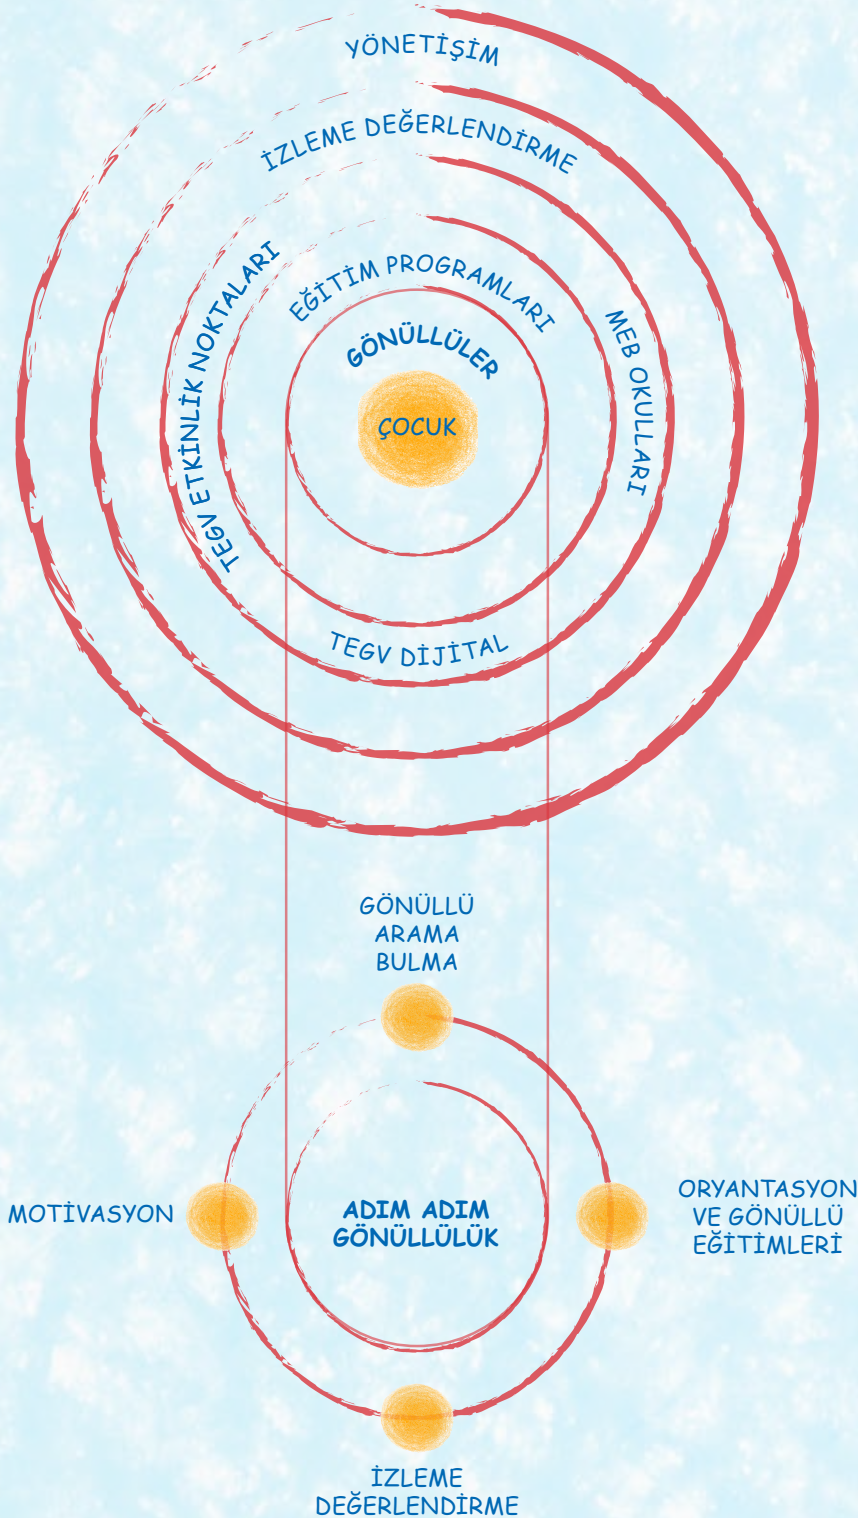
YÖNETİŞİM

İZLEME DEĞERLENDİRME

TEGV ETKİNLİK NOKTALARI

EĞİTİM PROGRAMLARI

MEB OKULLARI

GÖNÜLLÜLER

ÇOCUK

TEGV DİJİTAL

GÖNÜLLÜ ARAMA BULMA

MOTİVASYON

ADIM ADIM GÖNÜLLÜLÜK

ORYANTASYON VE GÖNÜLLÜ EĞİTİMLERİ

İZLEME DEĞERLENDİRME